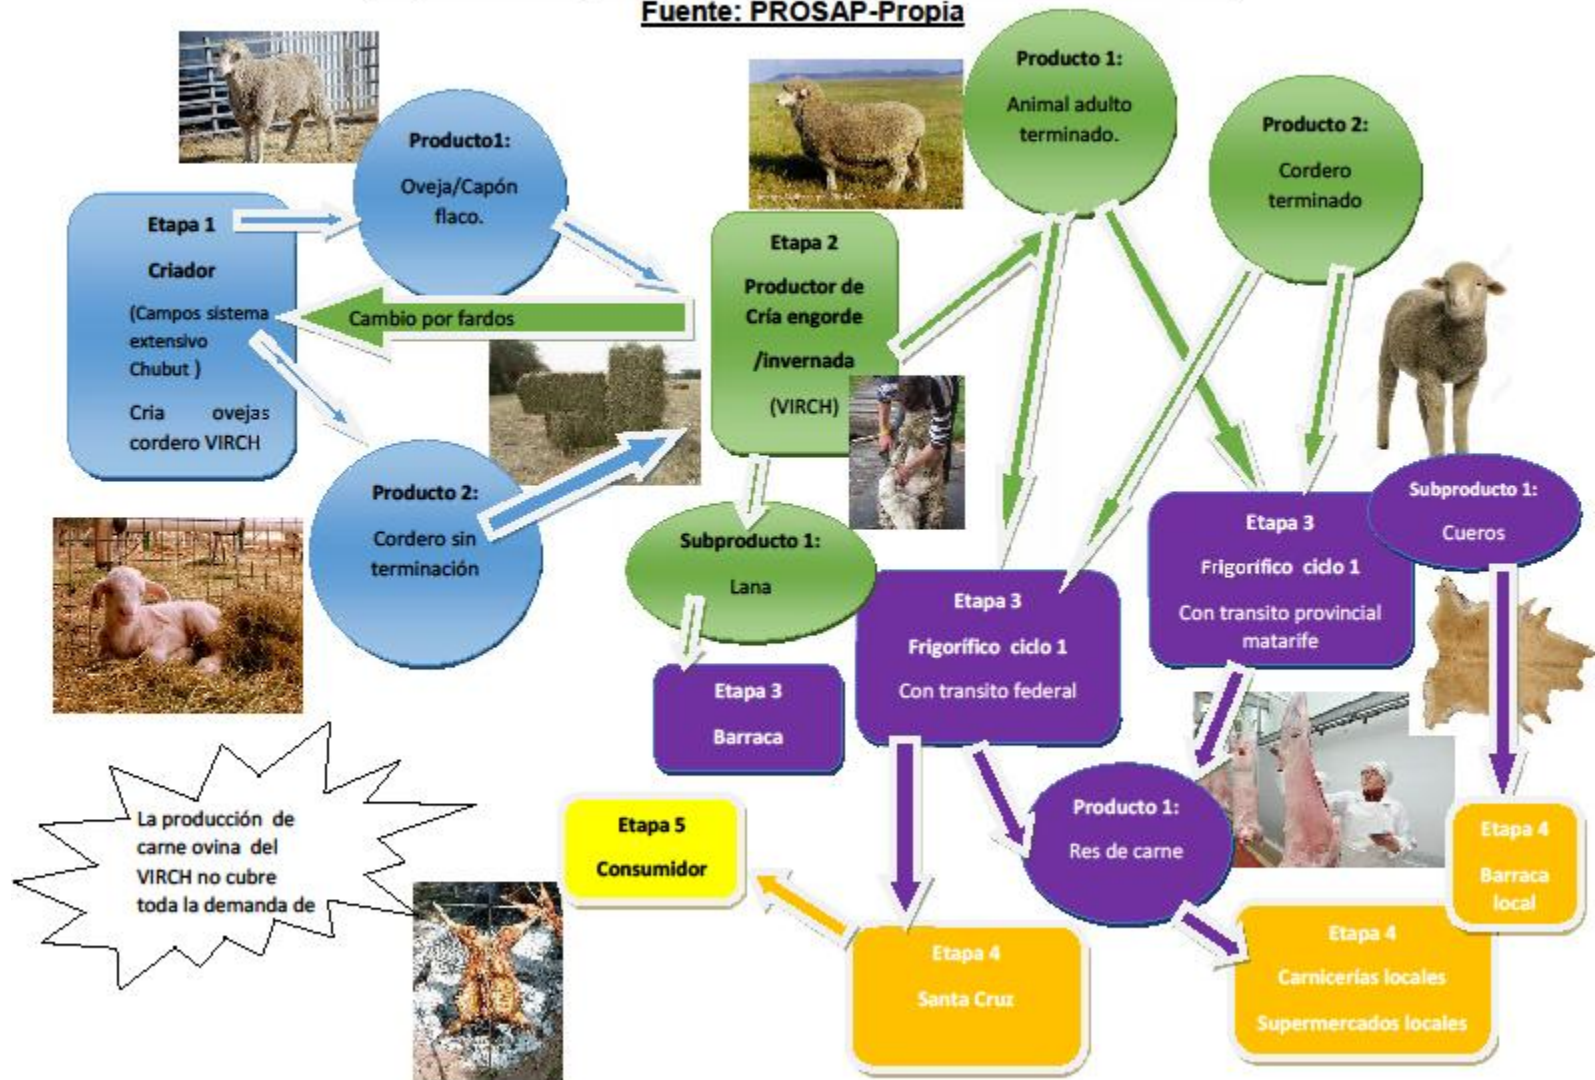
Fuente: PROSAP-Propia

Etapa 1

Criador

(Campos sistema extensivo Chubut )

Cria ovejas cordero VIRCH

Producto1:

Oveja/Capón flaco.

Cambio por fardos

Producto 2:

Cordero sin terminación

Etapa 2

Productor de Cría engorde /invernada

(VIRCH)

Producto 1:

Animal adulto terminado.

Producto 2:

Cordero terminado

Subproducto 1:

Lana

Etapa 3

Barraca

Etapa 3

Frigorífico ciclo 1

Con transito federal

Etapa 3

Frigorífico ciclo 1

Con transito provincial matarife

Subproducto 1:

Cueros

La producción de carne ovina del VIRCH no cubre toda la demanda de

Etapa 5

Consumidor

Producto 1:

Res de carne

Etapa 4

Santa Cruz

Etapa 4

Carnicerías locales

Supermercados locales

Etapa 4

Barraca local